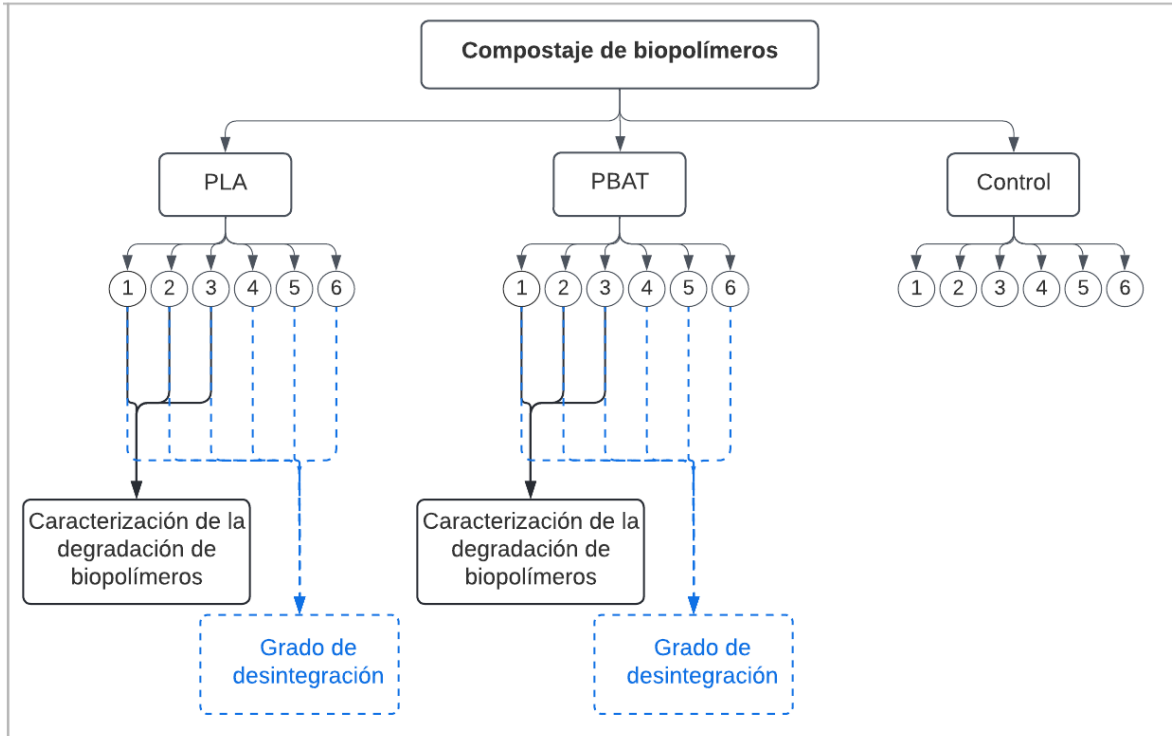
Compostaje de biopolímeros

PLA

PBAT

Control

1 2 3 4 5 6

1 2 3 4 5 6

1 2 3 4 5 6

Caracterización de la degradación de biopolímeros

Grado de desintegración

Caracterización de la degradación de biopolímeros

Grado de desintegración